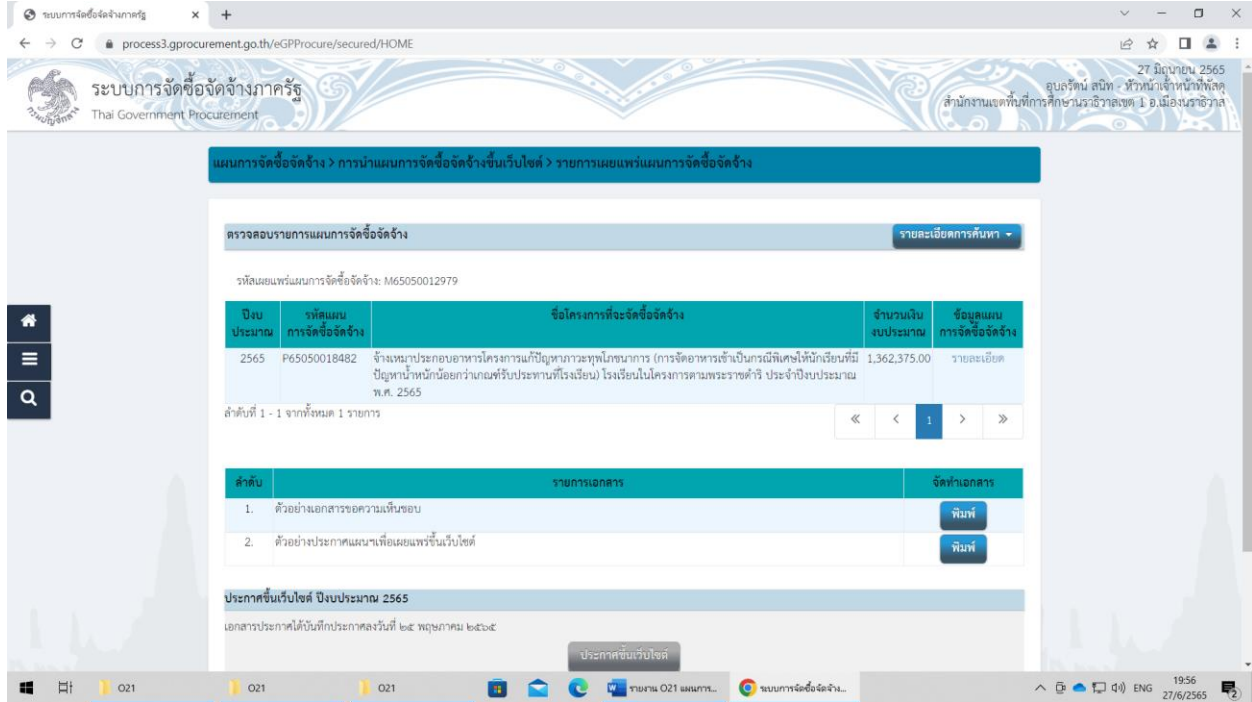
ระบบการจัดซื้อจัดจ้างภาครัฐ × +

process3.gprocurement.go.th/eGPProcure/secured/HOME

ระบบการจัดซื้อจัดจ้างภาครัฐ
Thai Government Procurement

27 มิถุนายน 2565
อุบลรัตน์ สนิท - หัวหน้าเจ้าหน้าที่พัสดุ
สำนักงานเขตพื้นที่การศึกษานราธิวาสเขต 1 อ.เมืองนราธิวาส

แผนการจัดซื้อจัดจ้าง > การนำแผนการจัดซื้อจัดจ้างขึ้นเว็บไซต์ > รายการเผยแพร่แผนการจัดซื้อจัดจ้าง

ตรวจสอบรายการแผนการจัดซื้อจัดจ้าง

รายละเอียดการค้นหา

รหัสเผยแพร่แผนการจัดซื้อจัดจ้าง: M65050012979

| ปีงบประมาณ | รหัสแผนการจัดซื้อจัดจ้าง | ชื่อโครงการที่จะจัดซื้อจัดจ้าง | จำนวนเงินงบประมาณ | ข้อมูลแผนการจัดซื้อจัดจ้าง |
|---|---|---|---|---|
| 2565 | P65050018482 | จ้างเหมาประกอบอาหารโครงการแก้ปัญหาภาวะทุพโภชนาการ (การจัดอาหารเช้าเป็นกรณีพิเศษให้นักเรียนที่มีปัญหาน้ำหนักน้อยกว่าเกณฑ์รับประทานที่โรงเรียน) โรงเรียนในโครงการตามพระราชดำริ ประจำปีงบประมาณ พ.ศ. 2565 | 1,362,375.00 | รายละเอียด |

ลำดับที่ 1 - 1 จากทั้งหมด 1 รายการ

« ‹ 1 › »

| ลำดับ | รายการเอกสาร | จัดทำเอกสาร |
|---|---|---|
| 1. | ตัวอย่างเอกสารขอความเห็นชอบ | พิมพ์ |
| 2. | ตัวอย่างประกาศแผนฯเพื่อเผยแพร่ขึ้นเว็บไซต์ | พิมพ์ |

ประกาศขึ้นเว็บไซต์ ปีงบประมาณ 2565

เอกสารประกาศได้บันทึกประกาศลงวันที่ ๒๕ พฤษภาคม ๒๕๖๕

ประกาศขึ้นเว็บไซต์

O21 O21 O21 รายงาน O21 แผนการ... ระบบการจัดซื้อจัดจ้าง... ENG 19:56 27/6/2565